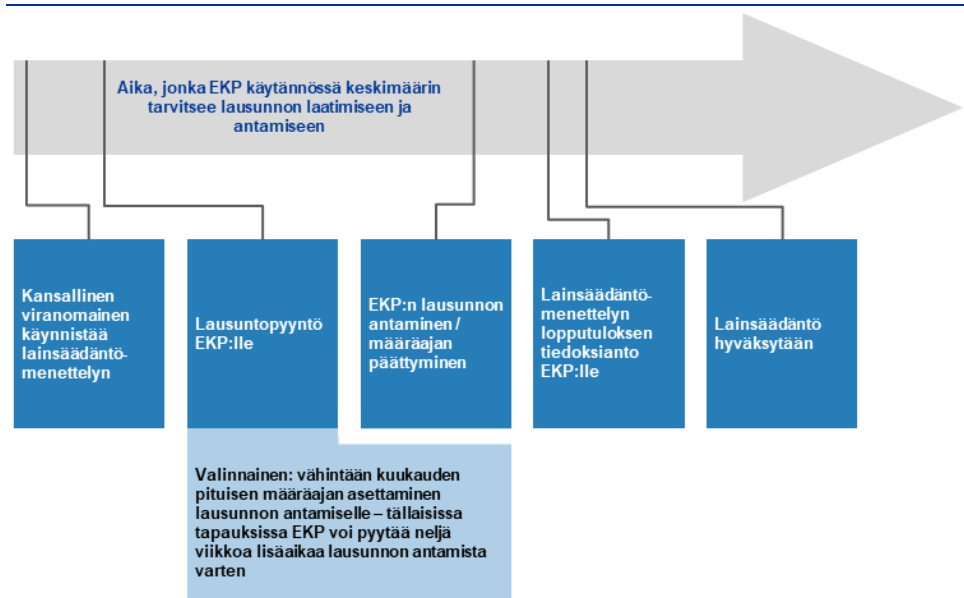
Aika, jonka EKP käytännössä keskimäärin tarvitsee lausunnon laatimiseen ja antamiseen

Kansallinen viranomainen käynnistää lainsäädäntömenettelyn

Lausuntopyyntö EKP:lle

EKP:n lausunnon antaminen / määräajan päättyminen

Lainsäädäntömenettelyn lopputuloksen tiedoksianto EKP:lle

Lainsäädäntö hyväksytään

Valinnainen: vähintään kuukauden pituisen määräajan asettaminen lausunnon antamiselle – tällaisissa tapauksissa EKP voi pyytää neljä viikkoa lisäaikaa lausunnon antamista varten